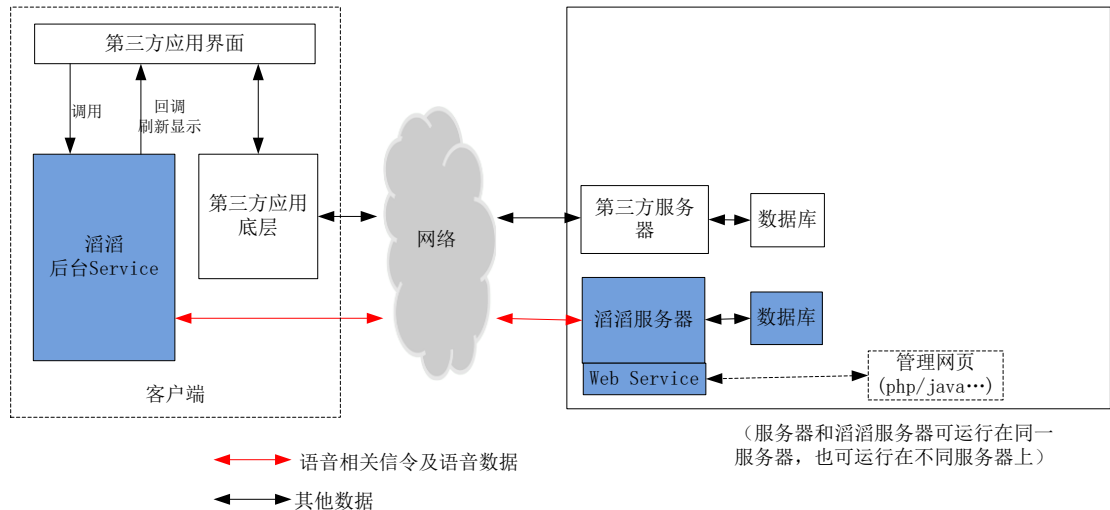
第三方应用界面

调用

回调
刷新显示

滔滔
后台Service

第三方应用底层

客户端

网络

第三方服务器

数据库

滔滔服务器

数据库

Web Service

管理网页
(php/java…)

（服务器和滔滔服务器可运行在同一服务器，也可运行在不同服务器上）

语音相关信令及语音数据

其他数据